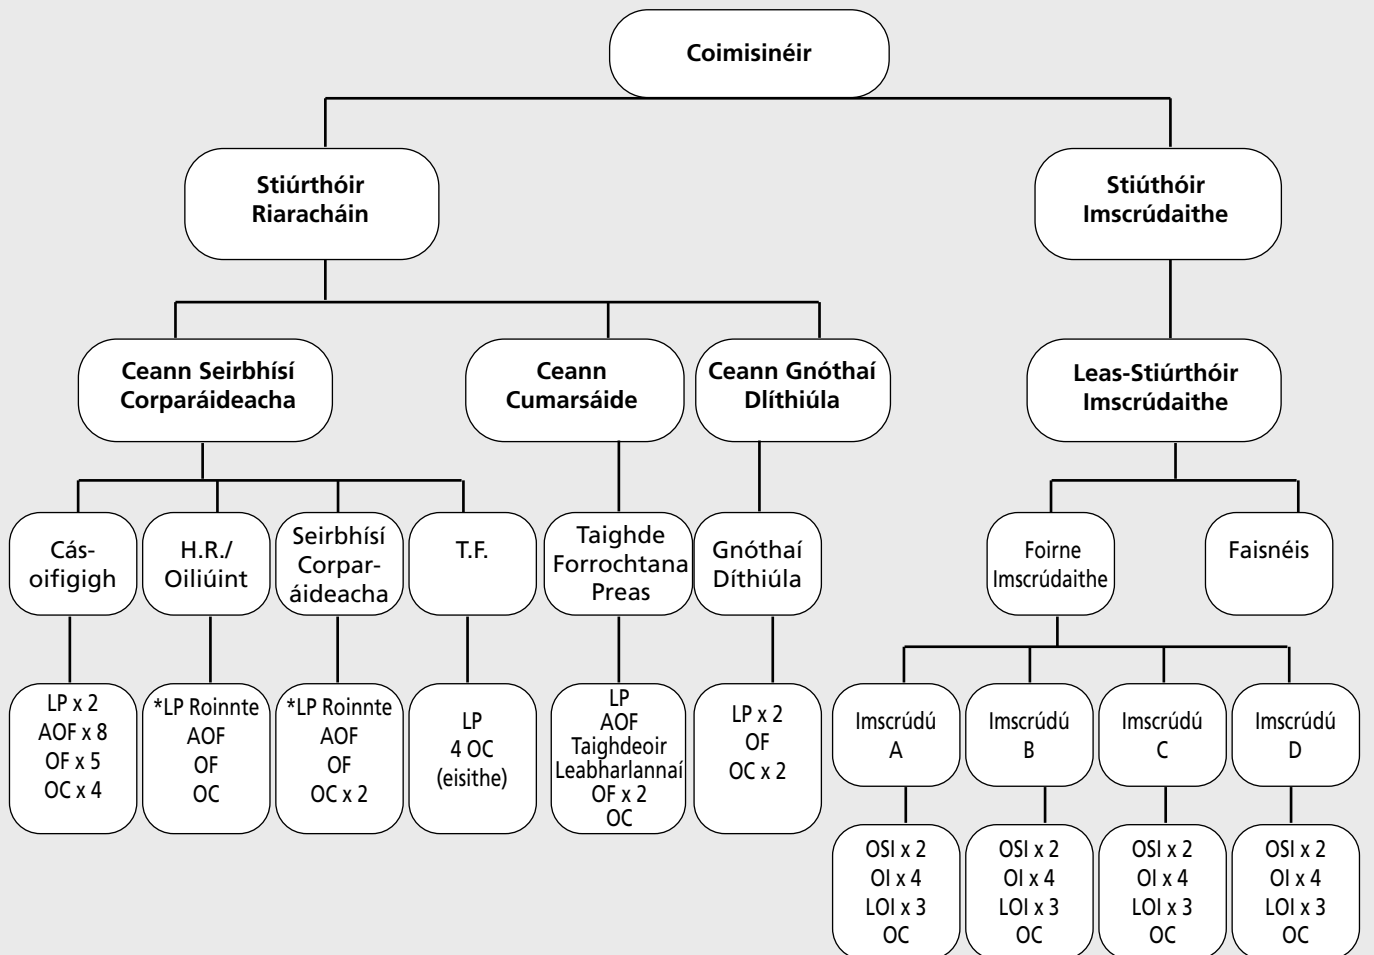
Coimisinéir

Stiúrthóir Riaracháin

Stiúthóir Imscrúdaithe

Ceann Seirbhísí Corparáideacha

Ceann Cumarsáide

Ceann Gnóthaí Dlíthiúla

Leas-Stiúrthóir Imscrúdaithe

Cás-oifigigh

H.R./ Oiliúint

Seirbhísí Corparáideacha

T.F.

Taighde Forrochtana Preas

Gnóthaí Díthiúla

Foirne Imscrúdaithe

Faisnéis

LP x 2
AOF x 8
OF x 5
OC x 4

*LP Roinnte
AOF
OF
OC

*LP Roinnte
AOF
OF
OC x 2

LP
4 OC
(eisithe)

LP
AOF
Taighdeoir
Leabharlannaí
OF x 2
OC

LP x 2
OF
OC x 2

Imscrúdú A

Imscrúdú B

Imscrúdú C

Imscrúdú D

OSI x 2
OI x 4
LOI x 3
OC

OSI x 2
OI x 4
LOI x 3
OC

OSI x 2
OI x 4
LOI x 3
OC

OSI x 2
OI x 4
LOI x 3
OC